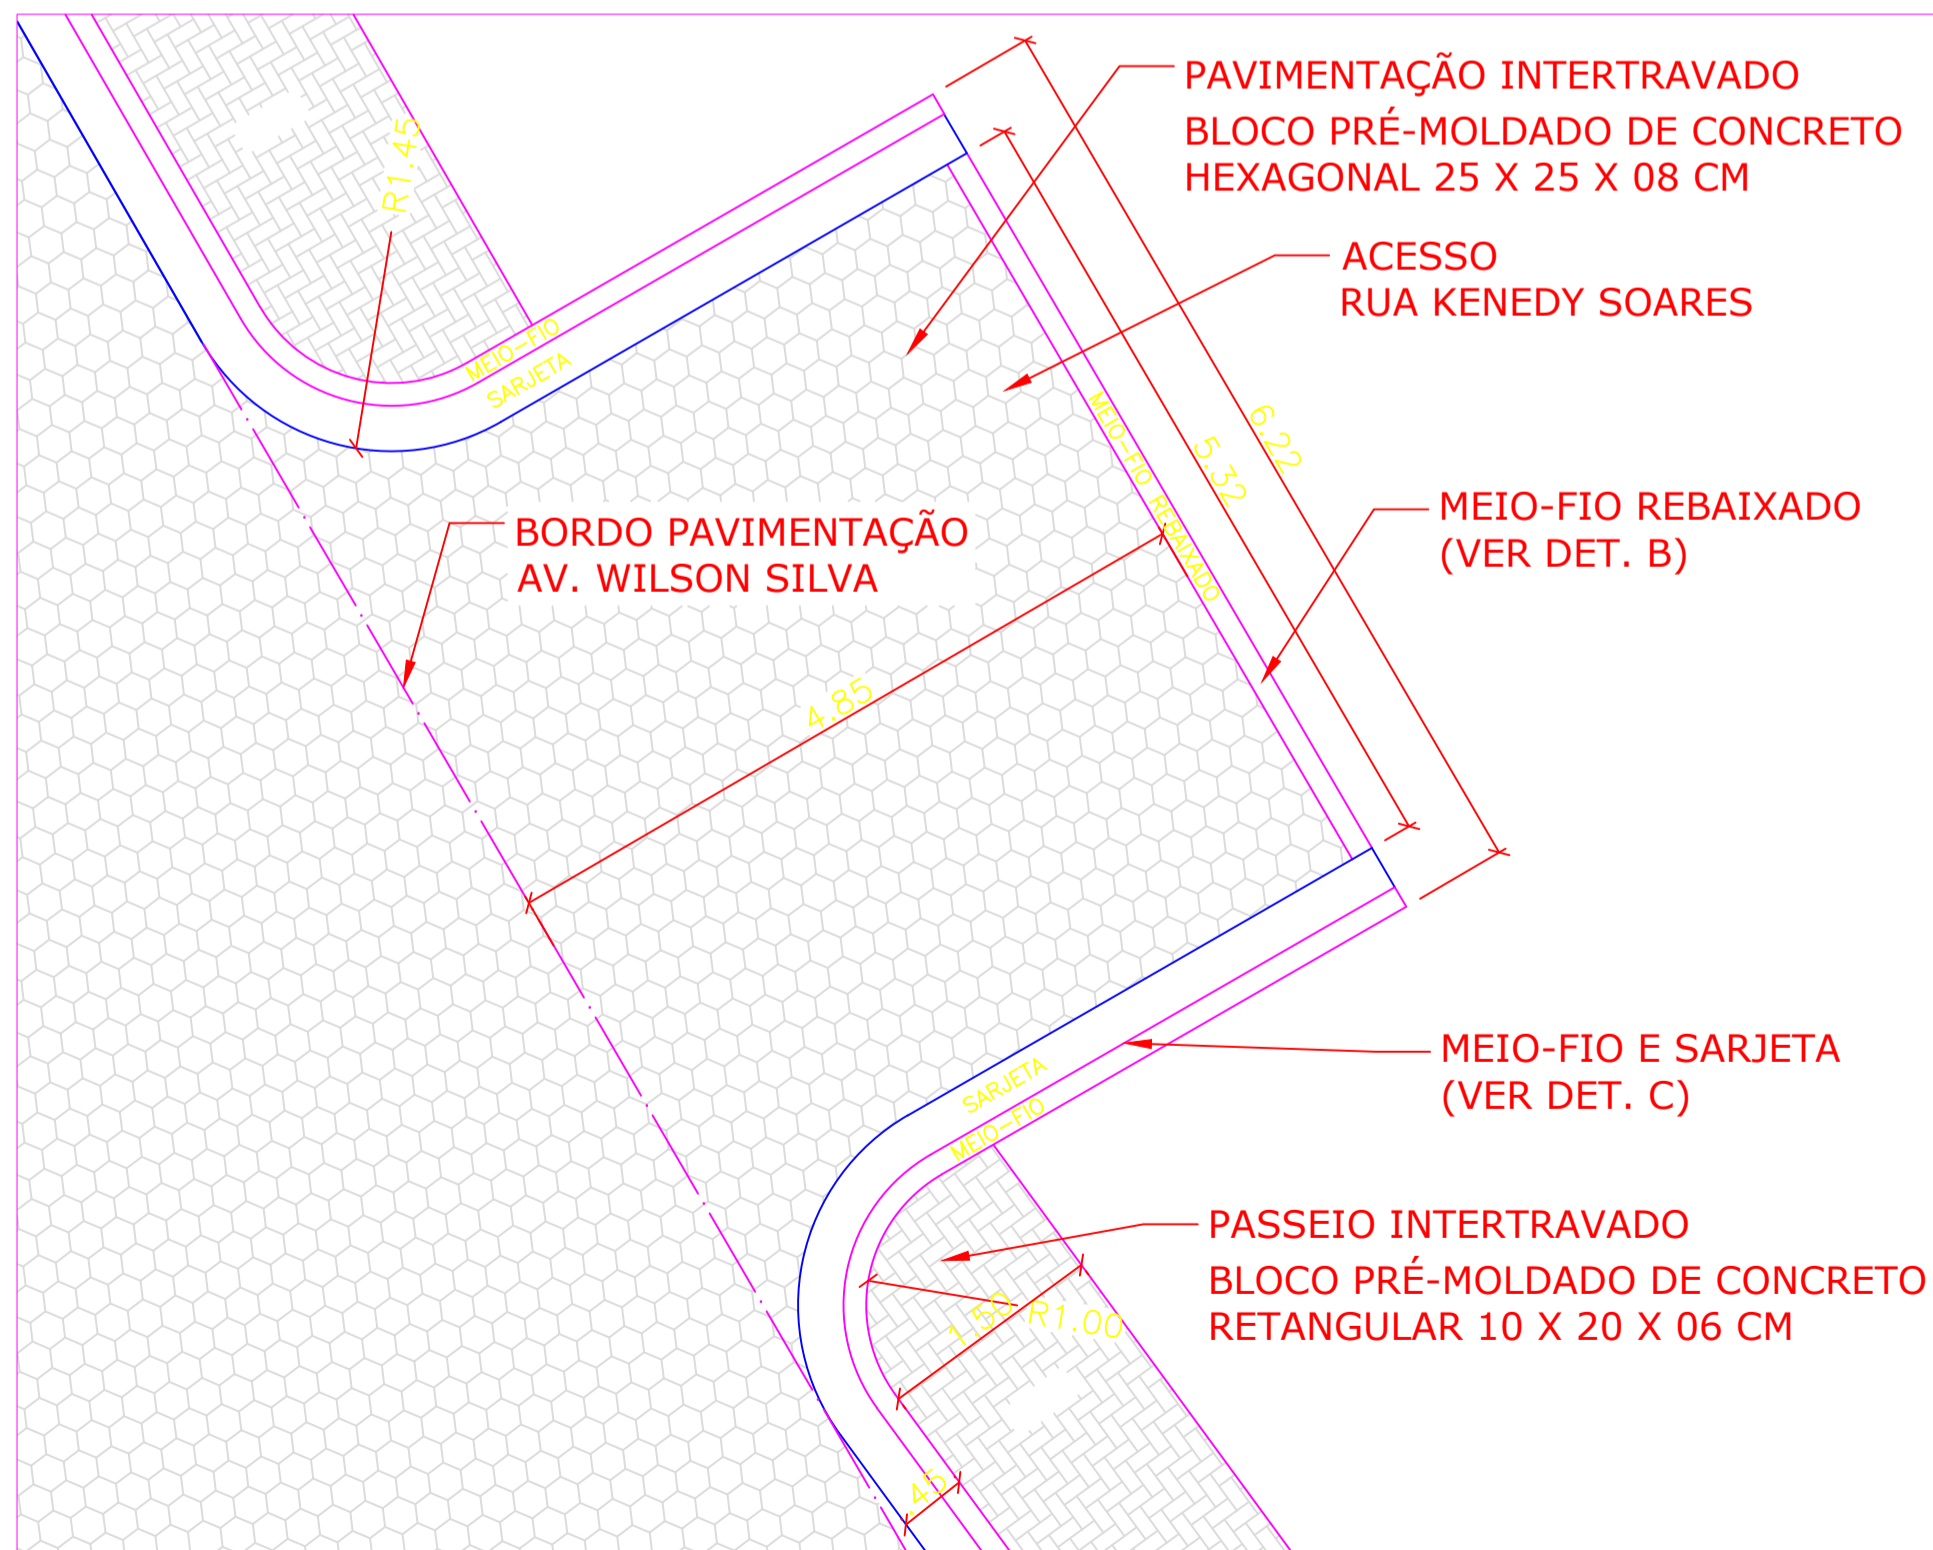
PAVIMENTAÇÃO INTERTRAVADO
BLOCO PRÉ-MOLDADO DE CONCRETO HEXAGONAL 25 X 25 X 08 CM

ACESSO
RUA KENEDY SOARES

R1.45

MEIO-FIO
SARJETA

6.22
5.32

MEIO-FIO REBAIXADO

MEIO-FIO REBAIXADO
(VER DET. B)

BORDO PAVIMENTAÇÃO
AV. WILSON SILVA

4.85

MEIO-FIO E SARJETA
(VER DET. C)

SARJETA
MEIO-FIO

PASSEIO INTERTRAVADO
BLOCO PRÉ-MOLDADO DE CONCRETO RETANGULAR 10 X 20 X 06 CM

1.50
R1.00

45